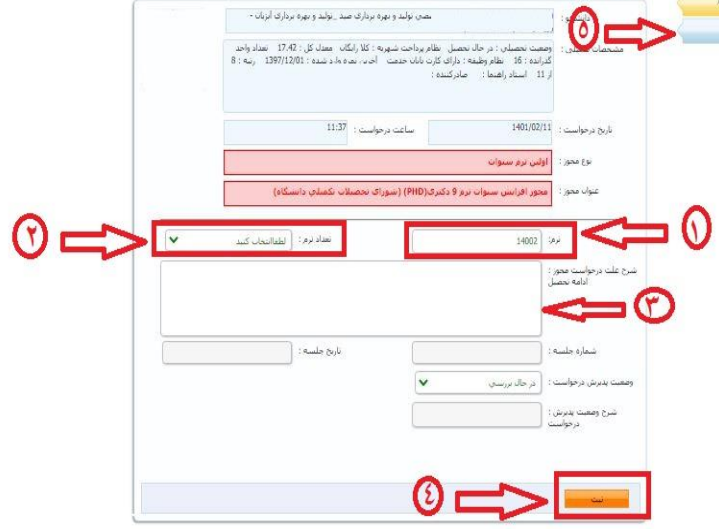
دانشجو : مهندسی تولید و بهره برداری صید _تولید و بهره برداری آبزیان -

مشخصات تحصیلی : وضعیت تحصیلی : در حال تحصیل نظام پرداخت شهریه : کلا رایگان معدل کل : 17.42 تعداد واحد گذرانده : 16 نظام وظیفه : دارای کارت پایان خدمت آخرین نمره داده شده : 1397/12/01 رتبه : 8 از 11 استاد راهنما : صادرکننده :

تاریخ درخواست : 1401/02/11 ساعت درخواست : 11:37

نوع مجوز : اولین ترم سنوات

عنوان مجوز : مجوز افزایش سنوات ترم 9 دکتری(PHD) (شورای تحصیلات تکمیلی دانشگاه)

ترم : 14002

تعداد ترم : لطفاانتخاب کنید

شرح علت درخواست مجوز : ادامه تحصیل

شماره جلسه :

تاریخ جلسه :

وضعیت پذیرش درخواست : در حال بررسی

شرح وضعیت پذیرش درخواست :

ثبت

۱

۲

۳

۴

۵